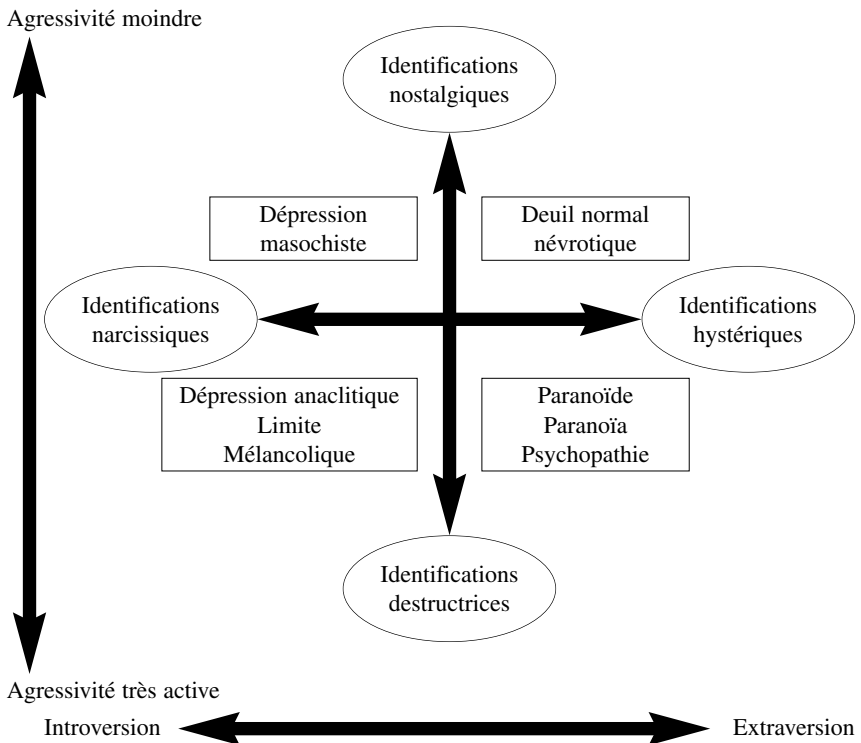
Agressivité moindre

Identifications nostalgiques

Dépression masochiste

Deuil normal névrotique

Identifications narcissiques

Identifications hystériques

Dépression anaclitique
Limite
Mélancolique

Paranoïde
Paranoïa
Psychopathie

Identifications destructrices

Agressivité très active

Introversion

Extraversion